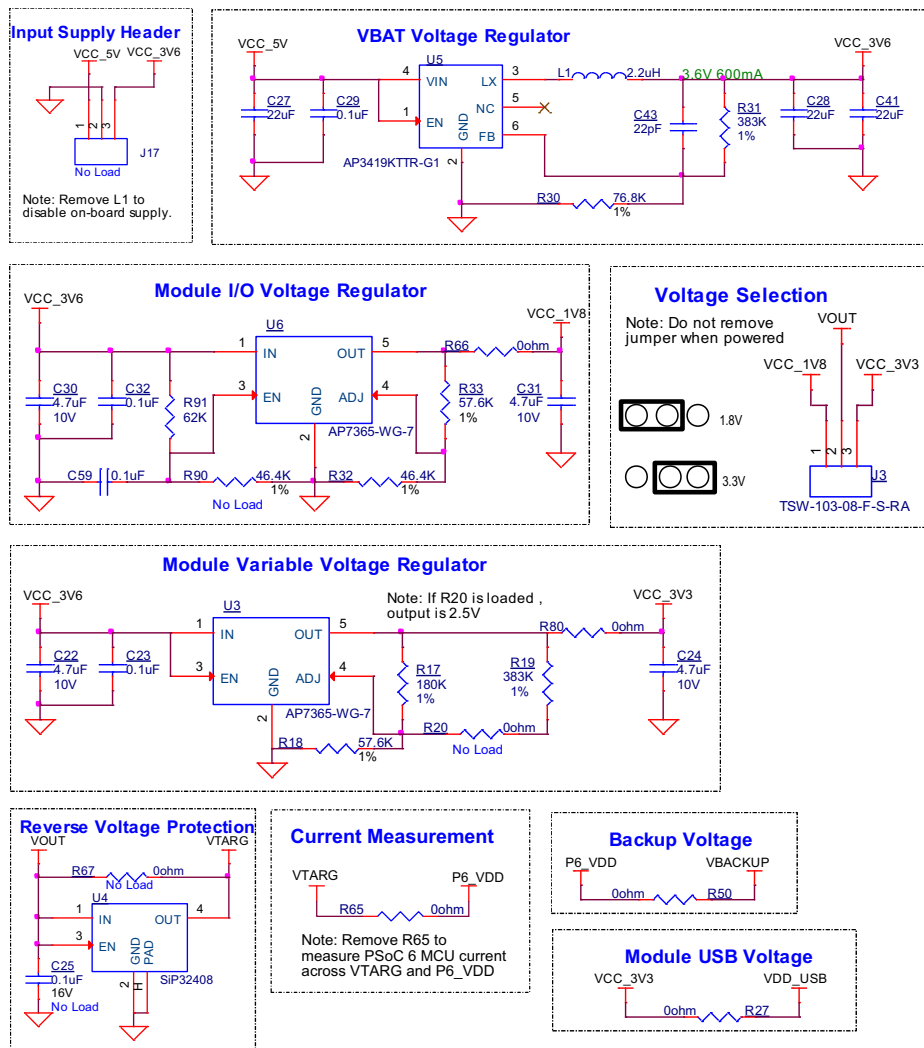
Input Supply Header

VCC_5V VCC_3V6

1 2 3

J17

No Load

Note: Remove L1 to disable on-board supply.

VBAT Voltage Regulator

VCC_5V

U5

4 VIN LX 3

L1 2.2uH

3.6V 600mA

VCC_3V6

5 NC

1 EN GND FB 6

2

C27 22uF

C29 0.1uF

AP3419KTTR-G1

C43 22pF

R31 383K 1%

C28 22uF

C41 22uF

R30 76.8K 1%

Module I/O Voltage Regulator

VCC_3V6

U6

1 IN OUT 5

3 EN GND ADJ 4

2

AP7365-WG-7

R66 0ohm

VCC_1V8

C30 4.7uF 10V

C32 0.1uF

R91 62K

R33 57.6K 1%

C31 4.7uF 10V

C59 0.1uF

R90 46.4K 1%

No Load

R32 46.4K 1%

Voltage Selection

Note: Do not remove jumper when powered

VOUT

VCC_1V8 VCC_3V3

1.8V

3.3V

1 2 3

J3

TSW-103-08-F-S-RA

Module Variable Voltage Regulator

VCC_3V6

U3

Note: If R20 is loaded , output is 2.5V

VCC_3V3

1 IN OUT 5

3 EN GND ADJ 4

2

AP7365-WG-7

R80 0ohm

C22 4.7uF 10V

C23 0.1uF

R17 180K 1%

R19 383K 1%

C24 4.7uF 10V

R20 0ohm

No Load

R18 57.6K 1%

Reverse Voltage Protection

VOUT VTARG

R67 0ohm

No Load

U4

1 IN OUT 4

3 EN GND PAD

2 H

SiP32408

C25 0.1uF 16V No Load

Current Measurement

VTARG P6_VDD

R65 0ohm

Note: Remove R65 to measure PSoC 6 MCU current across VTARG and P6_VDD

Backup Voltage

P6_VDD VBACKUP

0ohm R50

Module USB Voltage

VCC_3V3 VDD_USB

0ohm R27